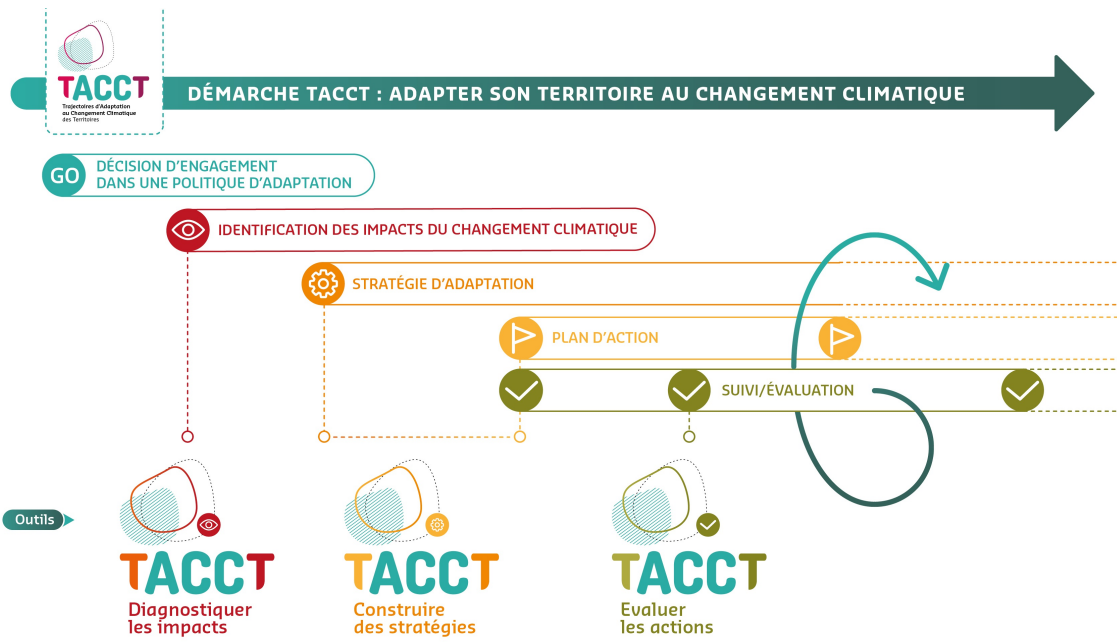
TACCT
Trajectoires d'Adaptation au Changement Climatique des Territoires

DÉMARCHE TACCT : ADAPTER SON TERRITOIRE AU CHANGEMENT CLIMATIQUE

GO
DÉCISION D'ENGAGEMENT DANS UNE POLITIQUE D'ADAPTATION

IDENTIFICATION DES IMPACTS DU CHANGEMENT CLIMATIQUE

STRATÉGIE D'ADAPTATION

PLAN D'ACTION

SUIVI/ÉVALUATION

Outils

TACCT
Diagnostiquer les impacts

TACCT
Construire des stratégies

TACCT
Evaluer les actions